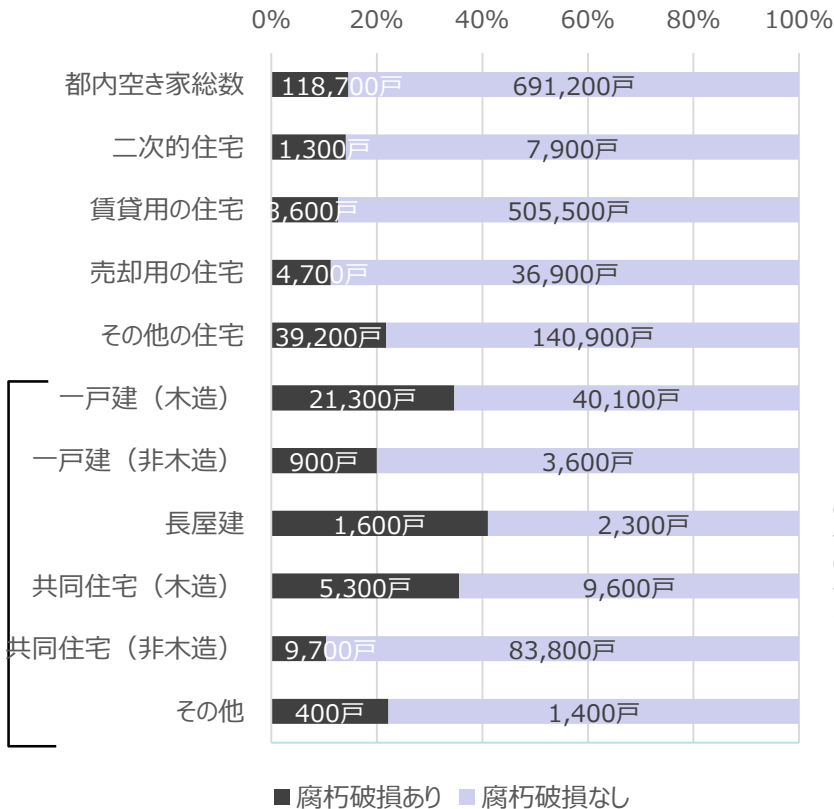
0% 20% 40% 60% 80% 100%

都内空き家総数 118,700戸 691,200戸

二次的住宅 1,300戸 7,900戸

賃貸用の住宅 3,600戸 505,500戸

売却用の住宅 4,700戸 36,900戸

その他の住宅 39,200戸 140,900戸

一戸建（木造） 21,300戸 40,100戸

一戸建（非木造） 900戸 3,600戸

長屋建 1,600戸 2,300戸

共同住宅（木造） 5,300戸 9,600戸

共同住宅（非木造） 9,700戸 83,800戸

その他 400戸 1,400戸

■腐朽破損あり ■腐朽破損なし